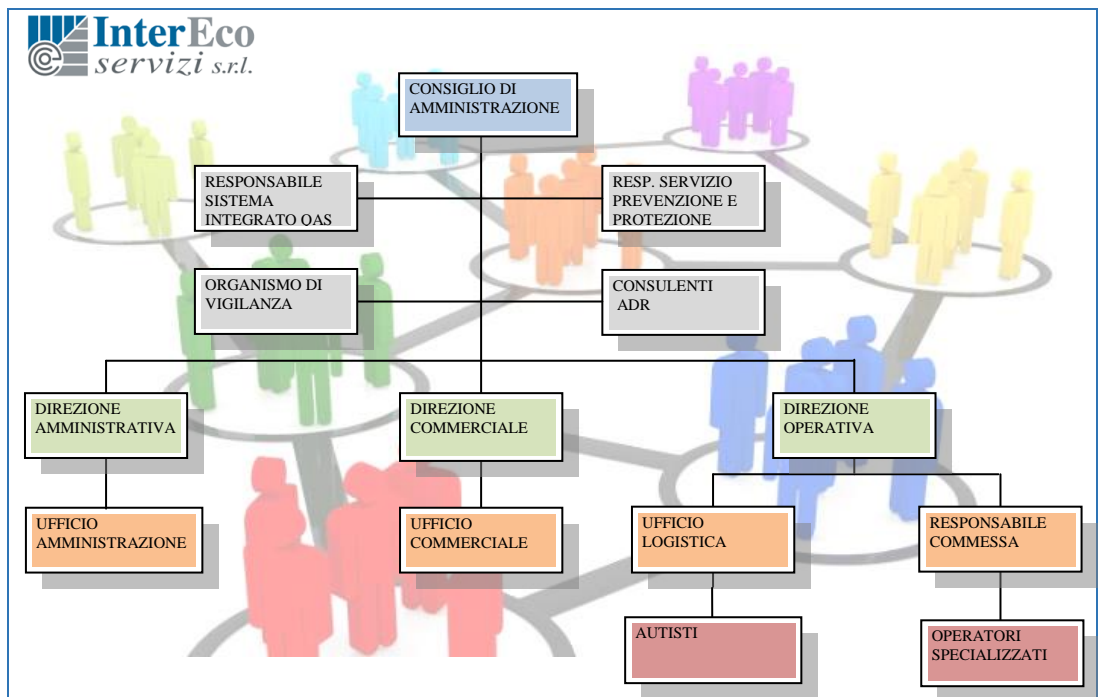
InterEco
servizi s.r.l.

CONSIGLIO DI AMMINISTRAZIONE

RESPONSABILE SISTEMA INTEGRATO QAS

RESP. SERVIZIO PREVENZIONE E PROTEZIONE

ORGANISMO DI VIGILANZA

CONSULENTI ADR

DIREZIONE AMMINISTRATIVA

DIREZIONE COMMERCIALE

DIREZIONE OPERATIVA

UFFICIO AMMINISTRAZIONE

UFFICIO COMMERCIALE

UFFICIO LOGISTICA

RESPONSABILE COMMESSA

AUTISTI

OPERATORI SPECIALIZZATI